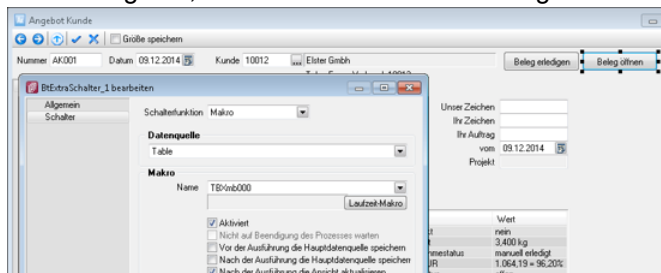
Angebot Kunde

Größe speichern

Nummer AK001 Datum 09.12.2014 Kunde 10012 ... Elster Gmbh

Beleg erledigen Beleg öffnen

BtExtraSchalter_1 bearbeiten

Allgemein
Schalter

Schalterfunktion Makro

Datenquelle
Table

Makro
Name TBXmb000
Laufzeit-Makro

Aktiviert
Nicht auf Beendigung des Prozesses warten
Vor der Ausführung die Hauptdatenquelle speichern
Nach der Ausführung die Hauptdatenquelle speichern
Nach der Ausführung die Ansicht aktualisieren

Unser Zeichen
Ihr Zeichen
Ihr Auftrag
vom 09.12.2014
Projekt

Wert
nein
3,400 kg
manuell erledigt
1.064,19 = 96,20%